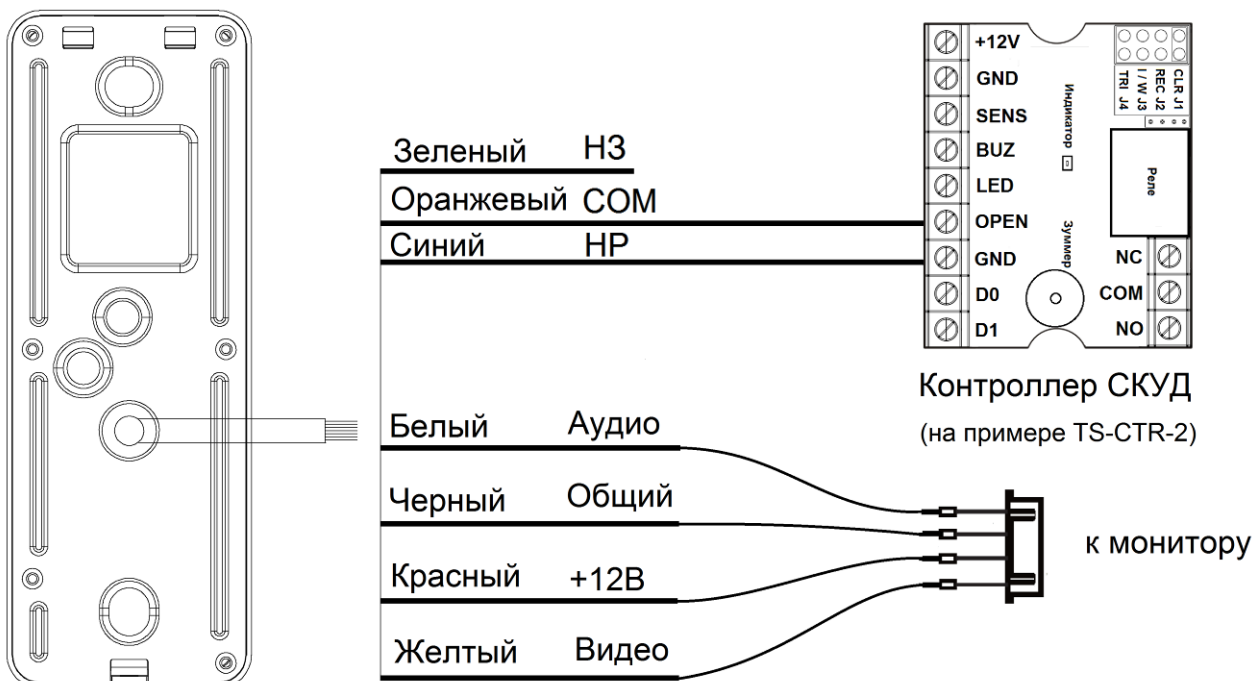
Зеленый НЗ
Оранжевый COM
Синий НР

+12V
GND
SENS
BUZ
LED
OPEN
GND
D0
D1

Индикатор
Зуммер

CLR J1
REC J2
I / W J3
TRI J4

Реле

NC
COM
NO

Контроллер СКУД
(на примере TS-CTR-2)

Белый Аудио
Черный Общий
Красный +12В
Желтый Видео

к монитору